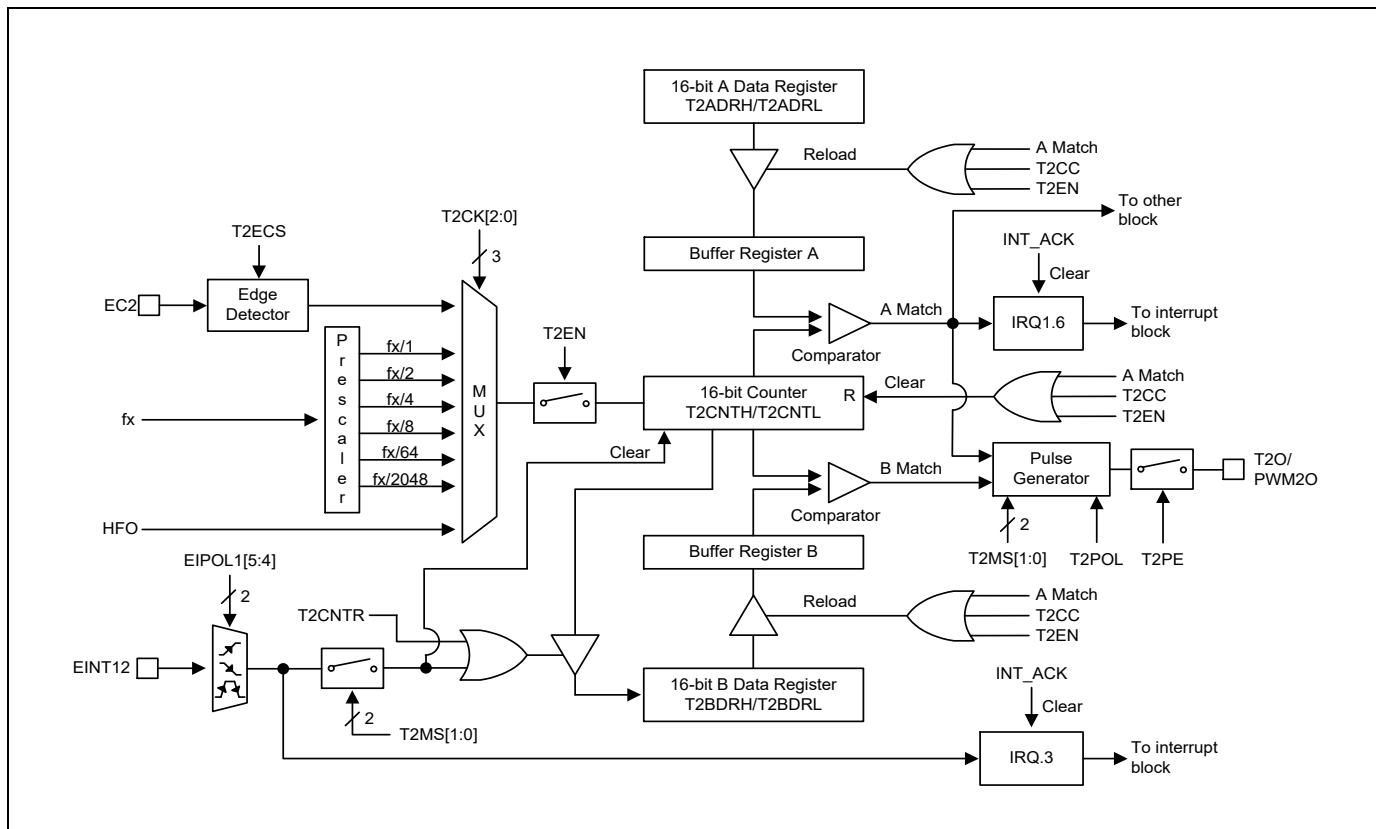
16-bit A Data Register
T2ADRH/T2ADRL

Reload

A Match
T2CC
T2EN

To other block

T2ECS

T2CK[2:0]

3

INT_ACK

Clear

Buffer Register A

EC2

Edge Detector

A Match

IRQ1.6

To interrupt block

P r e s c a l e r

fx/1
fx/2
fx/4
fx/8
fx/64
fx/2048

M U X

T2EN

Comparator

fx

16-bit Counter
T2CNTH/T2CNTL

R

Clear

A Match
T2CC
T2EN

Clear

B Match

Pulse Generator

T2O/
PWM2O

Comparator

2

HFO

T2MS[1:0]

T2POL

T2PE

Buffer Register B

EIPOL1[5:4]

2

Reload

A Match
T2CC
T2EN

T2CNTR

EINT12

INT_ACK

16-bit B Data Register
T2BDRH/T2BDRL

Clear

2

T2MS[1:0]

IRQ.3

To interrupt block